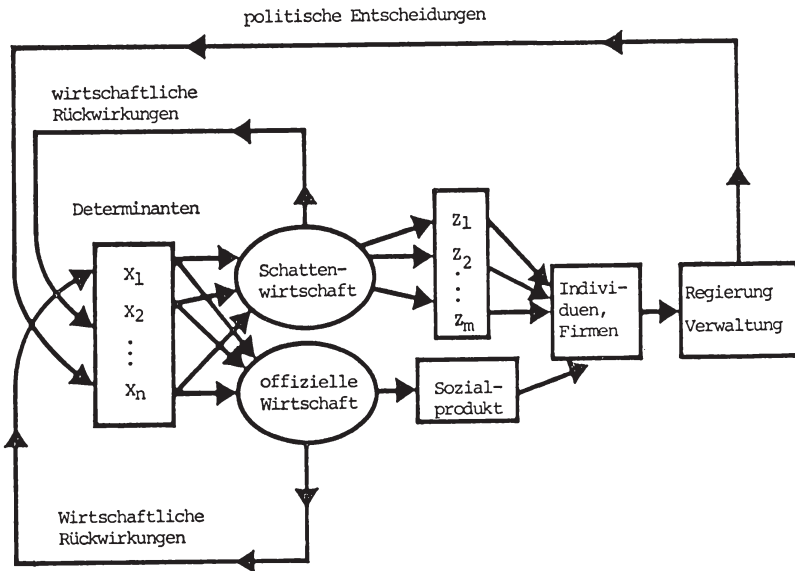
politische Entscheidungen

wirtschaftliche Rückwirkungen

Determinanten

$x_1$
$x_2$
$\vdots$
$x_n$

Schattenwirtschaft

offizielle Wirtschaft

$z_1$
$z_2$
$\vdots$
$z_m$

Sozialprodukt

Individuen, Firmen

Regierung Verwaltung

Wirtschaftliche Rückwirkungen